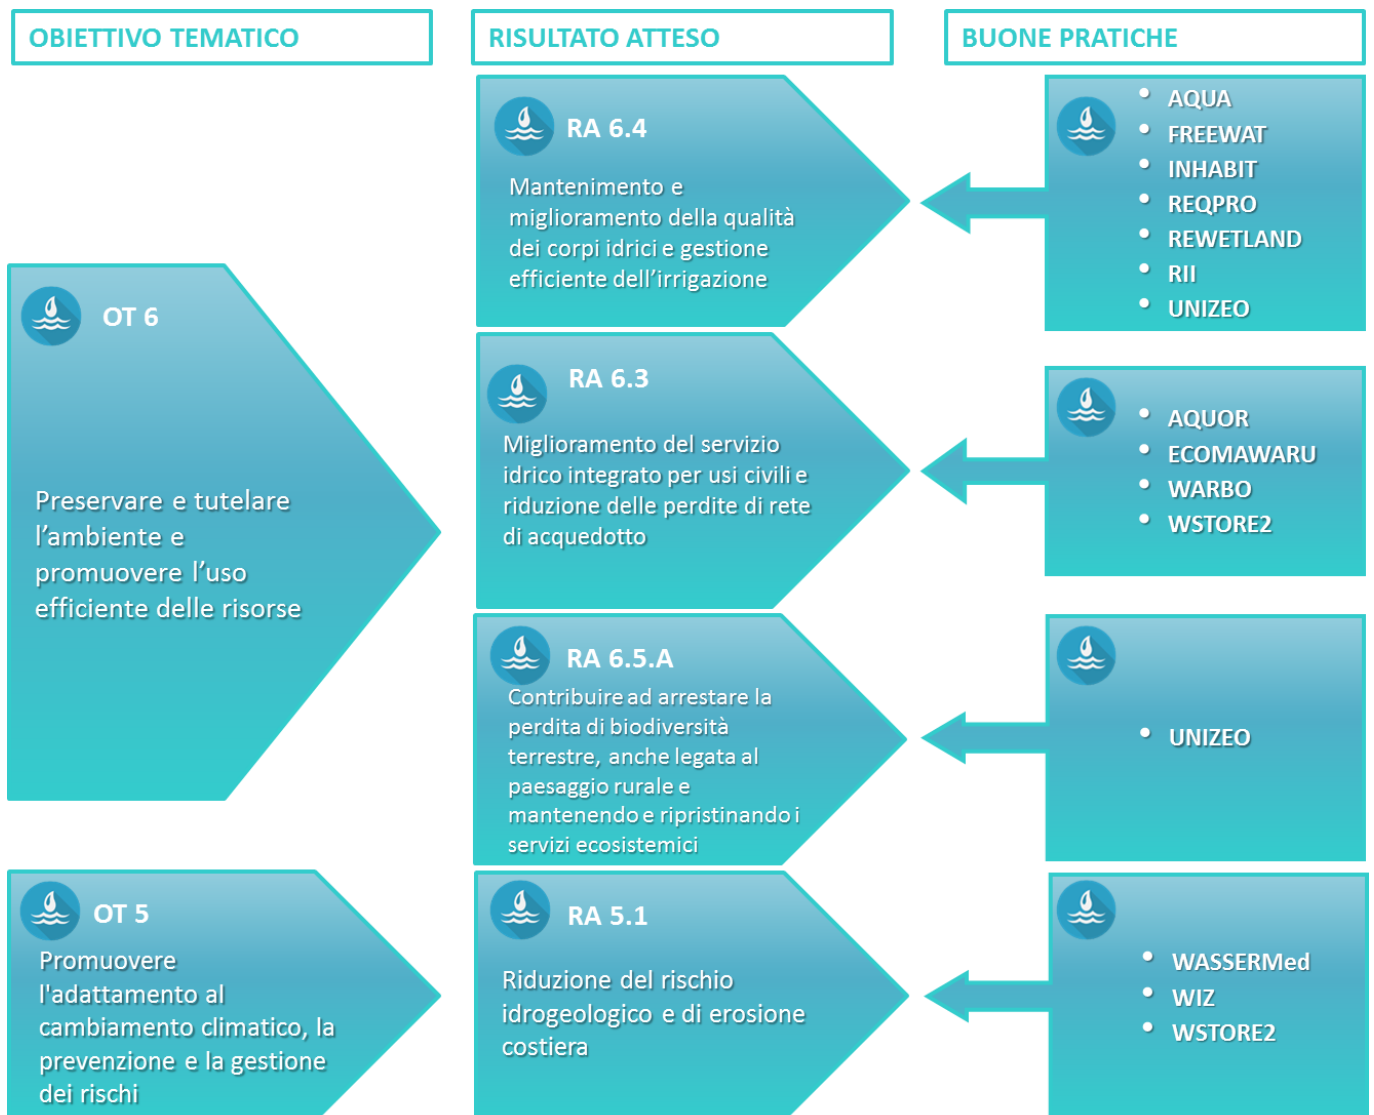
OBIETTIVO TEMATICO

RISULTATO ATTESO

BUONE PRATICHE

RA 6.4

Mantenimento e miglioramento della qualità dei corpi idrici e gestione efficiente dell'irrigazione

- AQUA
- FREEWAT
- INHABIT
- REQPRO
- REWETLAND
- RII
- UNIZEO

OT 6

Preservare e tutelare l'ambiente e promuovere l'uso efficiente delle risorse

RA 6.3

Miglioramento del servizio idrico integrato per usi civili e riduzione delle perdite di rete di acquedotto

- AQUOR
- ECOMAWARU
- WARBO
- WSTORE2

RA 6.5.A

Contribuire ad arrestare la perdita di biodiversità terrestre, anche legata al paesaggio rurale e mantenendo e ripristinando i servizi ecosistemici

- UNIZEO

OT 5

Promuovere l'adattamento al cambiamento climatico, la prevenzione e la gestione dei rischi

RA 5.1

Riduzione del rischio idrogeologico e di erosione costiera

- WASSERMed
- WIZ
- WSTORE2